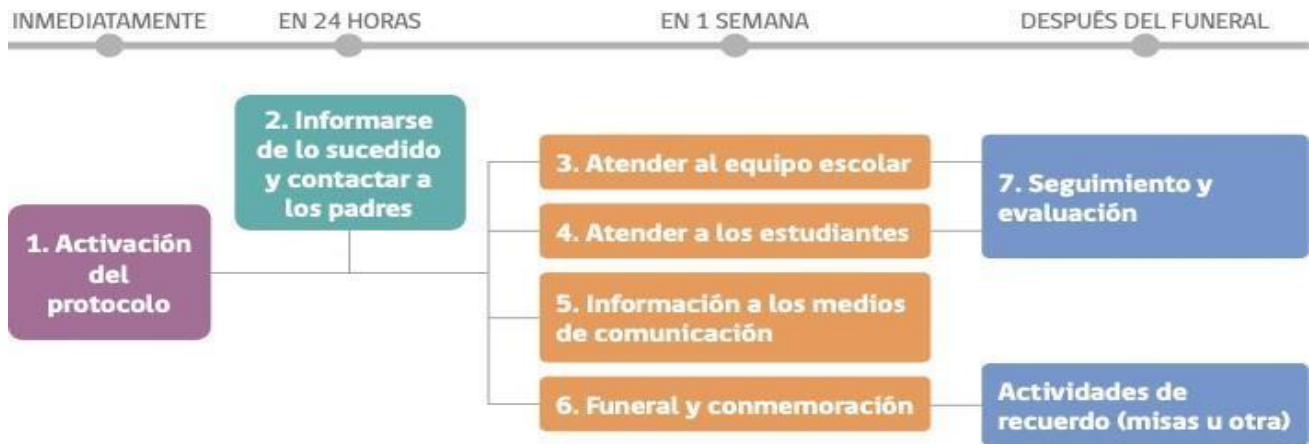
INMEDIATAMENTE

EN 24 HORAS

EN 1 SEMANA

DESPUÉS DEL FUNERAL

1. Activación del protocolo

2. Informarse de lo sucedido y contactar a los padres

3. Atender al equipo escolar

4. Atender a los estudiantes

5. Información a los medios de comunicación

6. Funeral y conmemoración

7. Seguimiento y evaluación

Actividades de recuerdo (misas u otra)